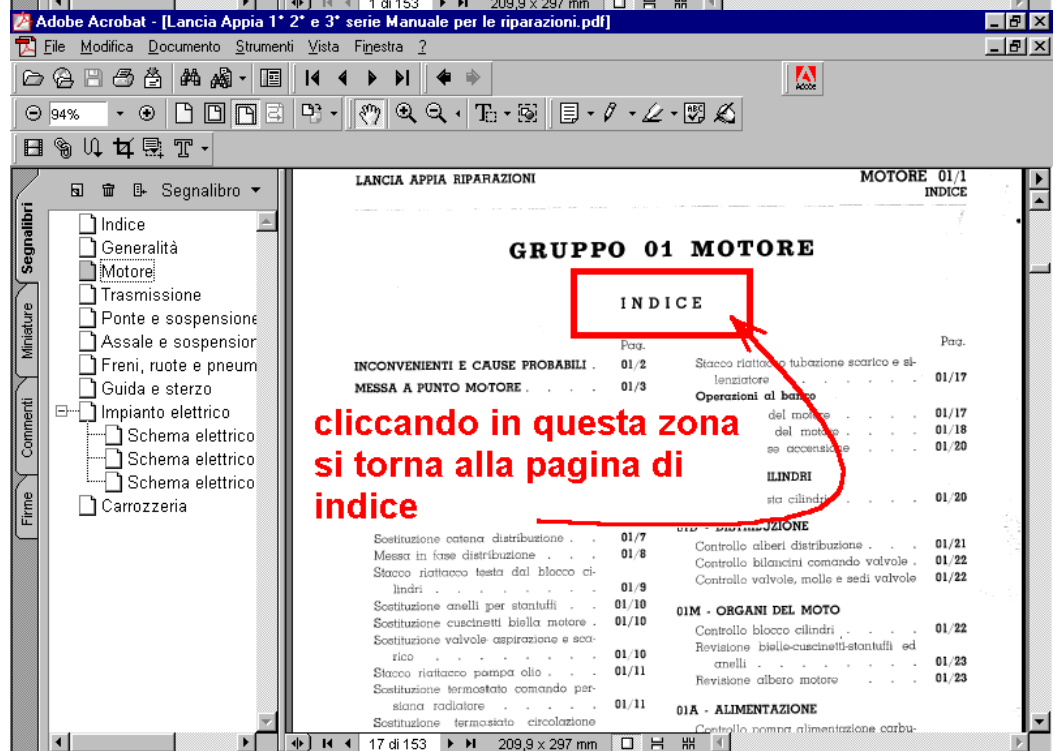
1 di 153 209,9 x 297 mm

Adobe Acrobat - [Lancia Appia 1° 2° e 3° serie Manuale per le riparazioni.pdf]

File Modifica Documento Strumenti Vista Finestra ?

94%

Segnalibro

Segnalibri Miniature Commenti Firme

Indice
Generalità
Motore
Trasmissione
Ponte e sospensione
Assale e sospension
Freni, ruote e pneum
Guida e sterzo
Impianto elettrico
Schema elettrico
Schema elettrico
Schema elettrico
Carrozzeria

LANCIA APPIA RIPARAZIONI

MOTORE 01/1
INDICE

GRUPPO 01 MOTORE

INDICE

cliccando in questa zona si torna alla pagina di indice

| | Pag. |
|---|---|
| INCONVENIENTI E CAUSE PROBABILI | 01/2 |
| MESSA A PUNTO MOTORE | 01/3 |
| Sostituzione catena distribuzione | 01/7 |
| Messa in fase distribuzione | 01/8 |
| Stacco riattacco testa dal blocco cilindri | 01/9 |
| Sostituzione anelli per stantuffi | 01/10 |
| Sostituzione cuscinetti biella motore | 01/10 |
| Sostituzione valvole aspirazione e scarico | 01/10 |
| Stacco riattacco pompa olio | 01/11 |
| Sostituzione termostato comando persiana radiatore | 01/11 |
| Sostituzione termostato circolazione | |

| | Pag. |
|---|---|
| Stacco riattacco tubazione scarico e silenziatore | 01/17 |
| Operazioni al banco | |
| del motore | 01/17 |
| del motore | 01/18 |
| se accensione | 01/20 |
| ILINDRI | |
| sta cilindri | 01/20 |
| 01D - DISTRIBUZIONE | |
| Controllo alberi distribuzione | 01/21 |
| Controllo bilancini comando valvole | 01/22 |
| Controllo valvole, molle e sedi valvole | 01/22 |
| 01M - ORGANI DEL MOTO | |
| Controllo blocco cilindri | 01/22 |
| Revisione bielle-cuscinetti-stantuffi ed anelli | 01/23 |
| Revisione albero motore | 01/23 |
| 01A - ALIMENTAZIONE | |
| Controllo pompa alimentazione carbu- | |

17 di 153 209,9 x 297 mm